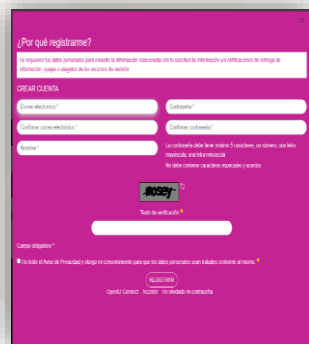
¿Por qué registrarme?

Te requerimos tus datos personales para enviarte la información relacionada con tu solicitud de información y notificaciones de entrega de información, quejas o alegatos de los recursos de revisión

CREAR CUENTA

Correo electrónico *

Contraseña *

Confirmar correo electrónico *

Confirmar contraseña *

Nombre *

La contraseña debe tener mínimo 8 caracteres, un número, una letra mayúscula, una letra minúscula
No debe contener caracteres especiales y acentos

Texto de verificación *

Campo obligatorio *

He leído el Aviso de Privacidad y otorgo mi consentimiento para que los datos personales sean tratados conforme al mismo. *

REGISTRARME

OpenID Connect   Acceder   He olvidado mi contraseña